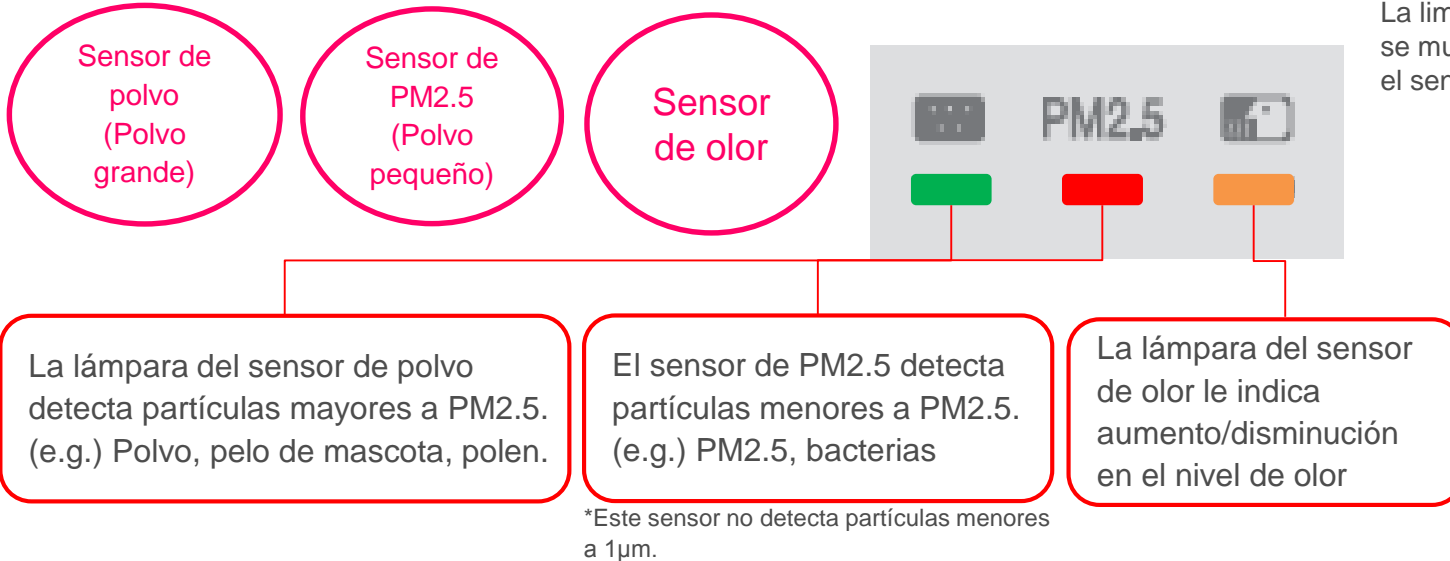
Sensor de polvo (Polvo grande)

Sensor de PM2.5 (Polvo pequeño)

Sensor de olor

PM2.5

La lim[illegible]
se mu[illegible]
el sen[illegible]

La lámpara del sensor de polvo detecta partículas mayores a PM2.5. (e.g.) Polvo, pelo de mascota, polen.

El sensor de PM2.5 detecta partículas menores a PM2.5. (e.g.) PM2.5, bacterias

*Este sensor no detecta partículas menores a 1μm.

La lámpara del sensor de olor le indica aumento/disminución en el nivel de olor